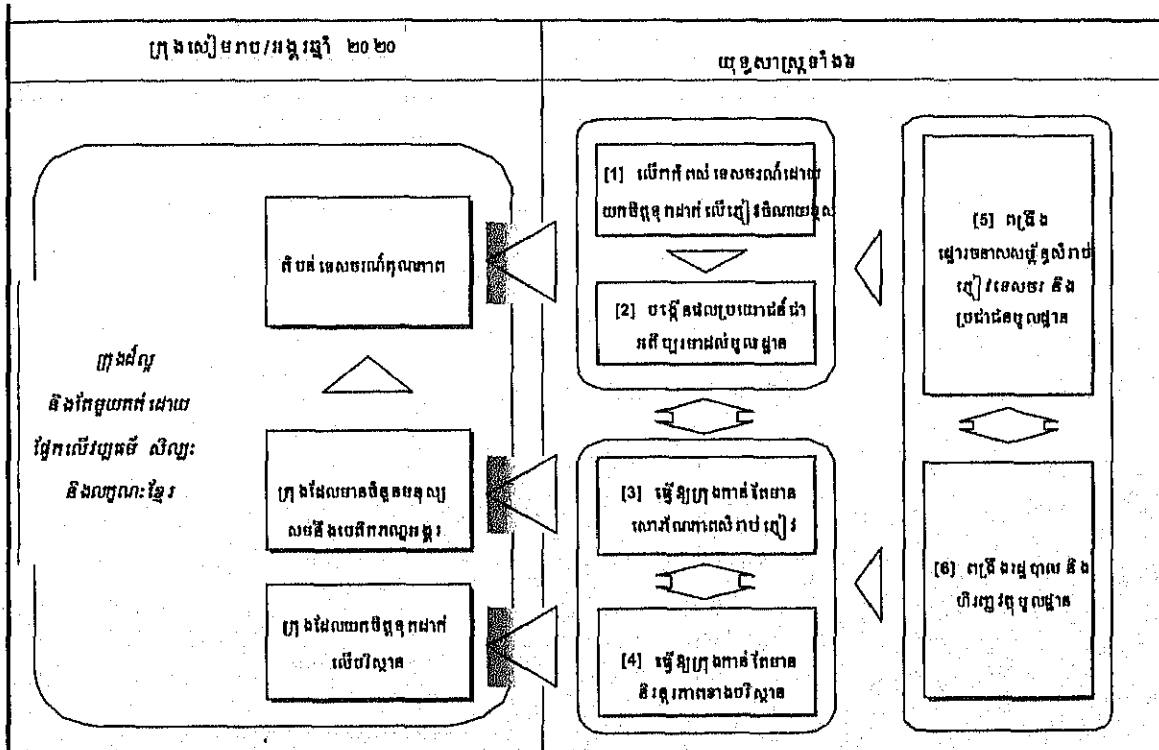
ក្រុងសៀមរាប/អង្គរឆ្នាំ ២០២០

យុទ្ធសាស្រ្តទាំង៦

ក្រុងដ៏ល្អ និងកែច្នៃយកទំនើប ផ្អែកលើបេតិកភ័ណ្ឌ សិល្បៈ និងលក្ខណៈខ្មែរ

តំបន់ទេសចរណ៍គុណភាព

ក្រុងដែលមានចិត្តមនុស្សធម៌ និងបេតិកភណ្ឌអង្គរ

ក្រុងដែលយកចិត្តទុកដាក់លើបរិស្ថាន

[1] លើកកំពស់ទេសចរណ៍ដោយយកចិត្តទុកដាក់លើភ្ញៀវចំណាយខ្ពស់

[2] បង្កើនផលប្រយោជន៍នាំអតិថិជនមកដល់មូលដ្ឋាន

[3] ធ្វើឱ្យក្រុងកាន់តែមានសោភ័ណភាពសិរីរាប់ភ្ញៀវ

[4] ធ្វើឱ្យក្រុងកាន់តែមាននិរន្តរភាពខាងបរិស្ថាន

[5] ពង្រឹងផ្សារចលាចលអ្នកទទួលភ្ញៀវទេសចរ និងប្រជាជនមូលដ្ឋាន

[6] ពង្រឹងរដ្ឋបាល និងហិរញ្ញវត្ថុមូលដ្ឋាន